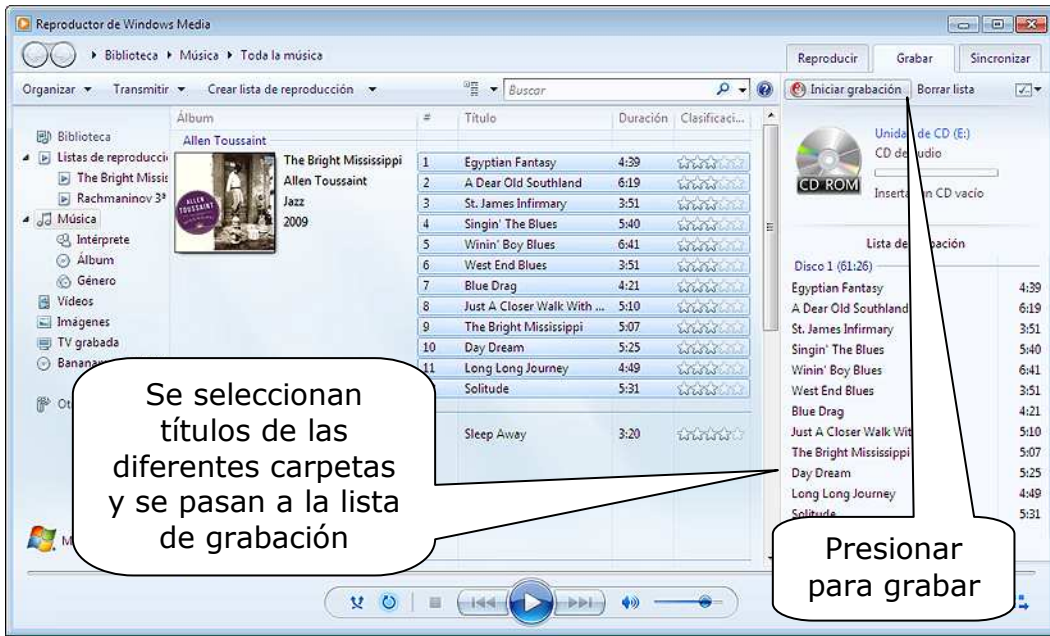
Reproductor de Windows Media

▸ Biblioteca ▸ Música ▸ Toda la música

Reproducir | Grabar | Sincronizar

Organizar ▾ Transmitir ▾ Crear lista de reproducción ▾ Buscar

Iniciar grabación | Borrar lista

Biblioteca
Listas de reproducci
The Bright Missis
Rachmaninov 3ª
Música
Intérprete
Álbum
Género
Vídeos
Imágenes
TV grabada
Banana
Ot

| Álbum | | # | Título | Duración | Clasificaci... |
|---|---|---|---|---|---|
| Allen Toussaint | | | | | |
| | The Bright Mississippi | 1 | Egyptian Fantasy | 4:39 | |
| | Allen Toussaint | 2 | A Dear Old Southland | 6:19 | |
| | Jazz | 3 | St. James Infirmary | 3:51 | |
| | 2009 | 4 | Singin' The Blues | 5:40 | |
| | | 5 | Winin' Boy Blues | 6:41 | |
| | | 6 | West End Blues | 3:51 | |
| | | 7 | Blue Drag | 4:21 | |
| | | 8 | Just A Closer Walk With ... | 5:10 | |
| | | 9 | The Bright Mississippi | 5:07 | |
| | | 10 | Day Dream | 5:25 | |
| | | 11 | Long Long Journey | 4:49 | |
| | | | Solitude | 5:31 | |
| | | | Sleep Away | 3:20 | |

ALLEN TOUSSAINT

Unida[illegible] de CD (E:)
CD de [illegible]udio
CD ROM
Inserta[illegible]n CD vacío

Lista de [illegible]bación

Disco 1 (61:26)

| | |
|---|---|
| Egyptian Fantasy | 4:39 |
| A Dear Old Southland | 6:19 |
| St. James Infirmary | 3:51 |
| Singin' The Blues | 5:40 |
| Winin' Boy Blues | 6:41 |
| West End Blues | 3:51 |
| Blue Drag | 4:21 |
| Just A Closer Walk Wit | 5:10 |
| The Bright Mississippi | 5:07 |
| Day Dream | 5:25 |
| Long Long Journey | 4:49 |
| Solitude | 5:31 |

Se seleccionan títulos de las diferentes carpetas y se pasan a la lista de grabación

Presionar para grabar

M